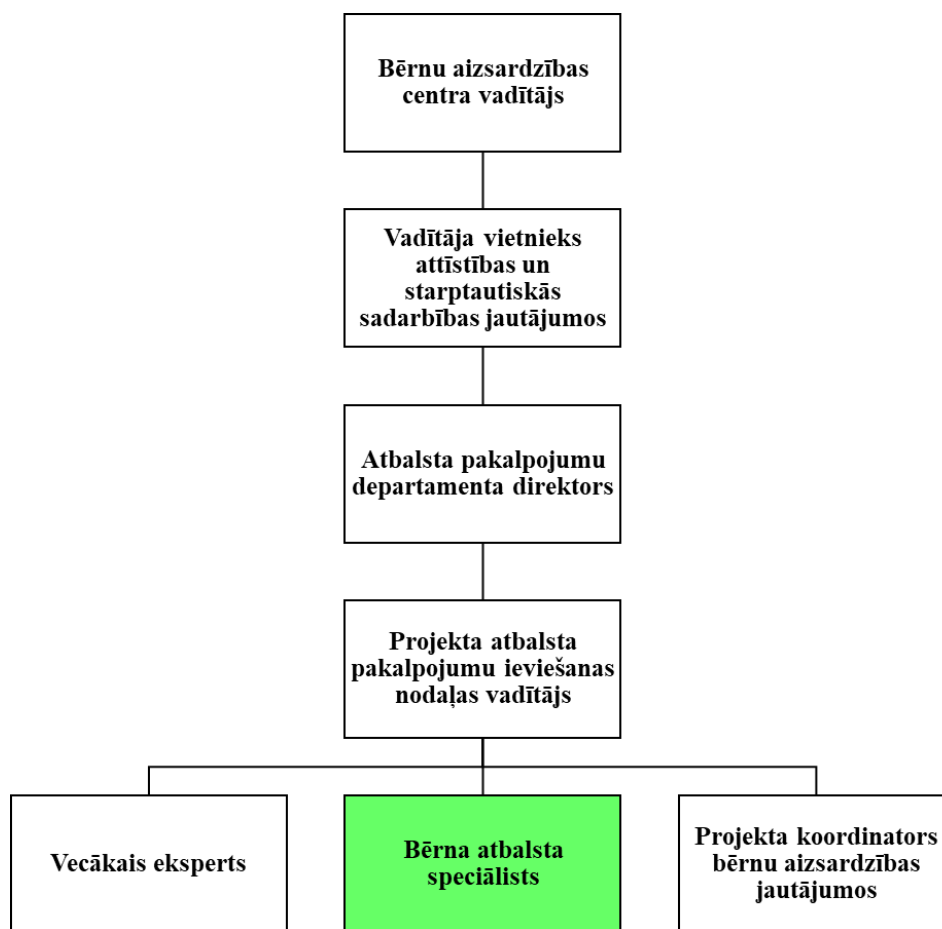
Bērnu aizsardzības centra vadītājs

Vadītāja vietnieks attīstības un starptautiskās sadarbības jautājumos

Atbalsta pakalpojumu departamenta direktors

Projekta atbalsta pakalpojumu ieviešanas nodaļas vadītājs

Vecākais eksperts

Bērna atbalsta speciālists

Projekta koordinators bērnu aizsardzības jautājumos